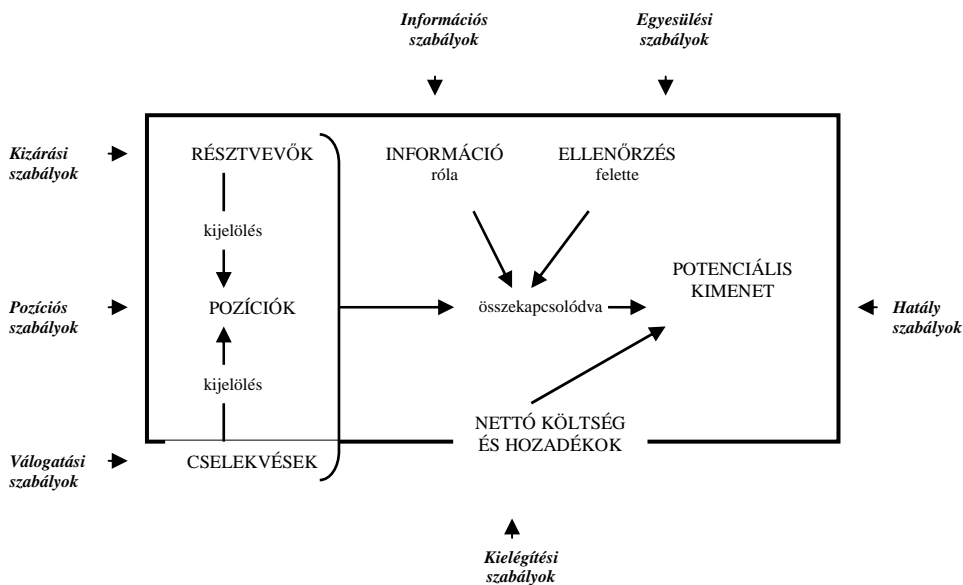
Információs szabályok

Egyesülési szabályok

Kizárási szabályok

RÉSZTVEVŐK

kijelölés

INFORMÁCIÓ róla

ELLENŐRZÉS felette

Pozíciós szabályok

POZÍCIÓK

összekapcsolódva

POTENCIÁLIS KIMENET

Hatály szabályok

kijelölés

NETTÓ KÖLTSÉG ÉS HOZADÉKOK

Válogatási szabályok

CSELEKVÉSEK

Kielégítési szabályok